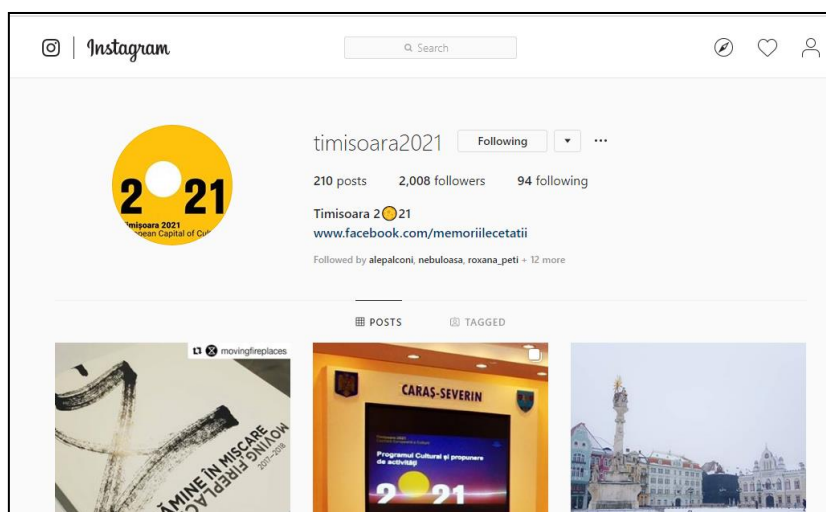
Instagram

Search

timisoara2021 Following ▾ ···

210 posts 2,008 followers 94 following

Timisoara 2🟡21
www.facebook.com/memoriilecetatii

Followed by alepalconi, nebuloasa, roxana_peti + 12 more

POSTS TAGGED

2 21
Timisoara 2021
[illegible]opean Capital of Cu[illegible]

movingfireplaces

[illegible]MINE ÎN MISCARE
MOVING FIREPLA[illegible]
2017-2018

CARAȘ-SEVERIN

Programul Cultural și propunere de activități

2 21